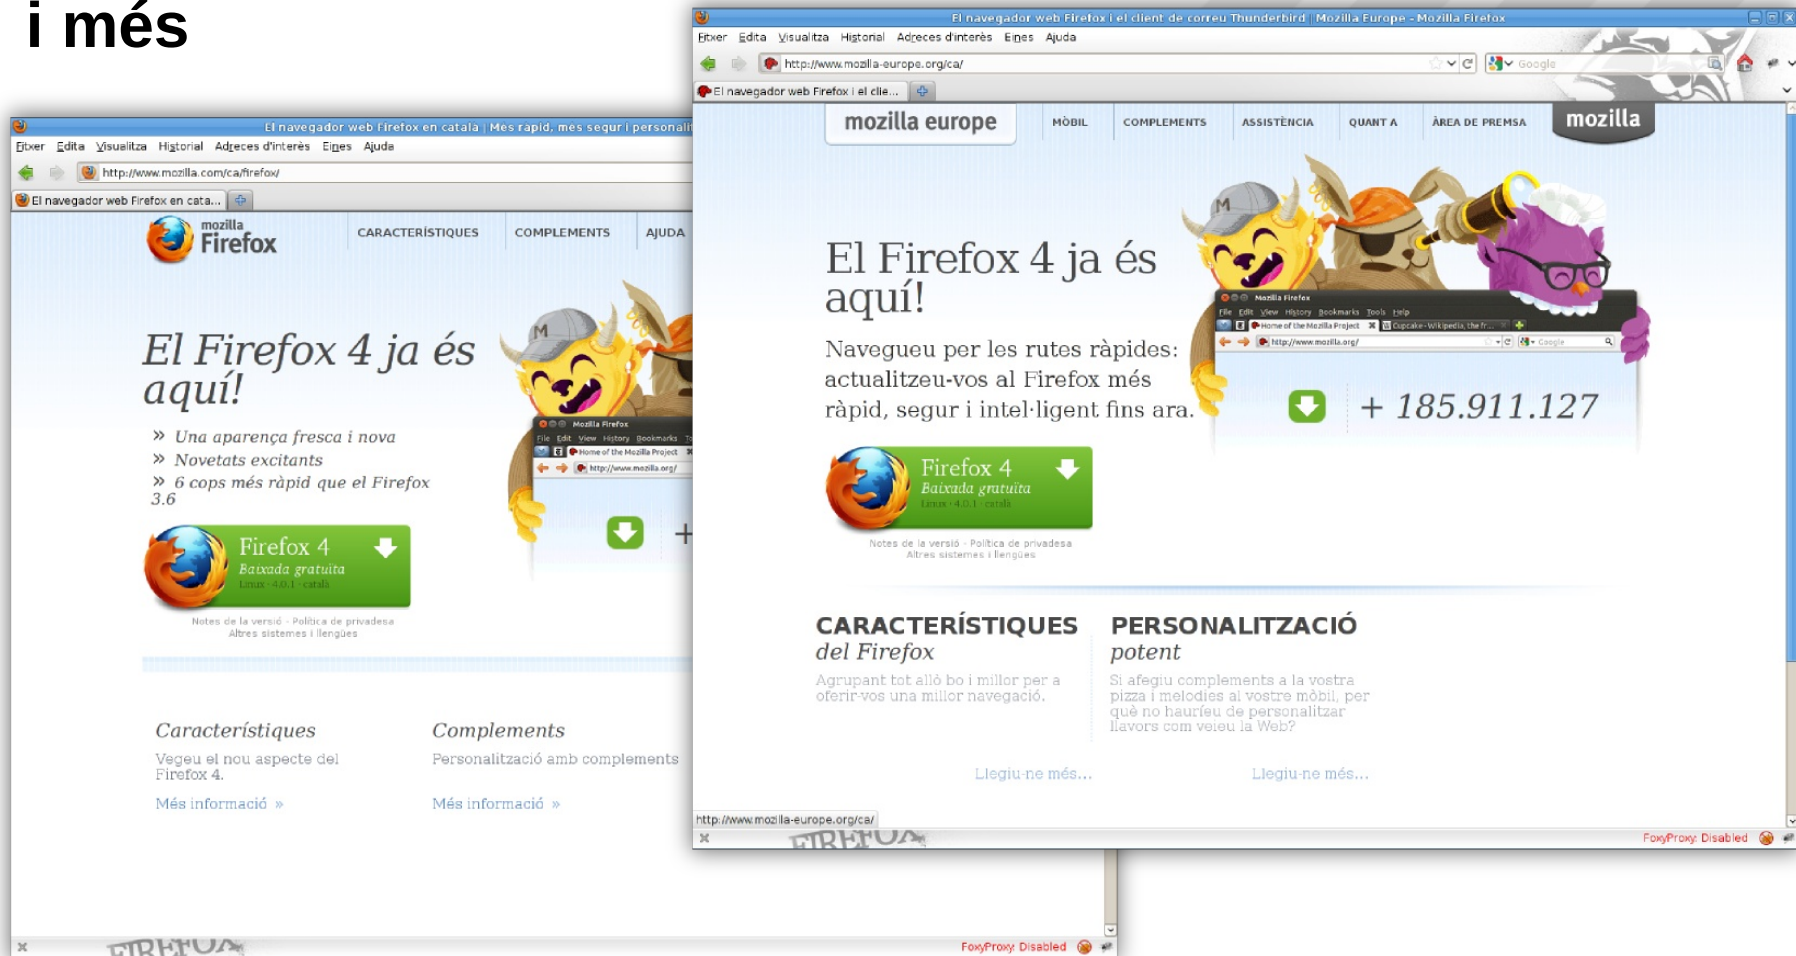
i més

El navegador web Firefox en catala | Mes rapid, mes segur i personalit

Fitxer Edita Visualitza Historial Adreces d'interès Eines Ajuda

http://www.mozilla.com/ca/firefox/

El navegador web Firefox en cata...

mozilla Firefox

CARACTERÍSTIQUES COMPLEMENTS AJUDA

El Firefox 4 ja és aquí!

» Una aparença fresca i nova
» Novetats excitants
» 6 cops més ràpid que el Firefox 3.6

Firefox 4
Baixada gratuïta
Linux · 4.0.1 · català

Notes de la versió · Política de privadesa
Altres sistemes i llengües

Característiques
Vegeu el nou aspecte del Firefox 4.
Més informació »

Complements
Personalització amb complements
Més informació »

FoxyProxy: Disabled

El navegador web Firefox i el client de correu Thunderbird | Mozilla Europe - Mozilla Firefox

Fitxer Edita Visualitza Historial Adreces d'interès Eines Ajuda

http://www.mozilla-europe.org/ca/

Google

El navegador web Firefox i el clie...

mozilla europe

MÒBIL COMPLEMENTS ASSISTÈNCIA QUANT A ÀREA DE PREMSA

mozilla

El Firefox 4 ja és aquí!

Navegueu per les rutes ràpides: actualitzeu-vos al Firefox més ràpid, segur i intel·ligent fins ara.

+ 185.911.127

Firefox 4
Baixada gratuïta
Linux · 4.0.1 · català

Notes de la versió · Política de privadesa
Altres sistemes i llengües

CARACTERÍSTIQUES del Firefox
Agrupant tot allò bo i millor per a oferir-vos una millor navegació.

PERSONALITZACIÓ potent
Si afegiu complements a la vostra pizza i melodies al vostre mòbil, per què no hauríeu de personalitzar llavors com veieu la Web?

Llegiu-ne més...

Llegiu-ne més...

http://www.mozilla-europe.org/ca/

FoxyProxy: Disabled